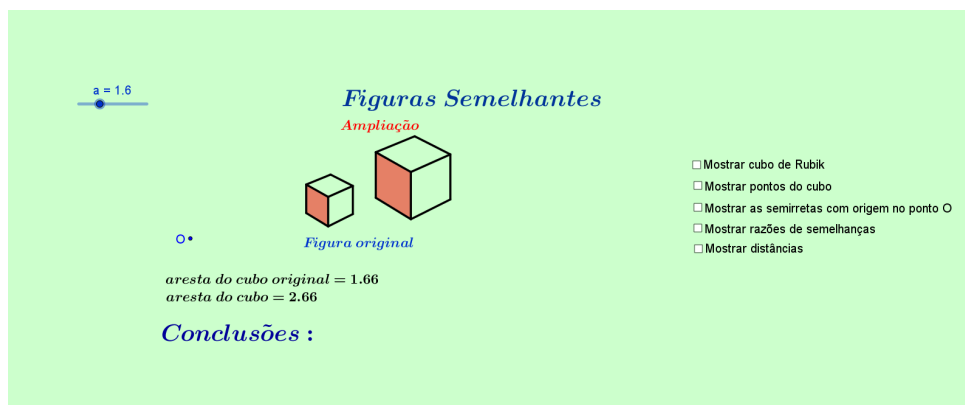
a = 1.6

Figuras Semelhantes

Ampliação

Figura original

O

aresta do cubo original = 1.66
aresta do cubo = 2.66

Conclusões :

Mostrar cubo de Rubik
Mostrar pontos do cubo
Mostrar as semirretas com origem no ponto O
Mostrar razões de semelhanças
Mostrar distâncias